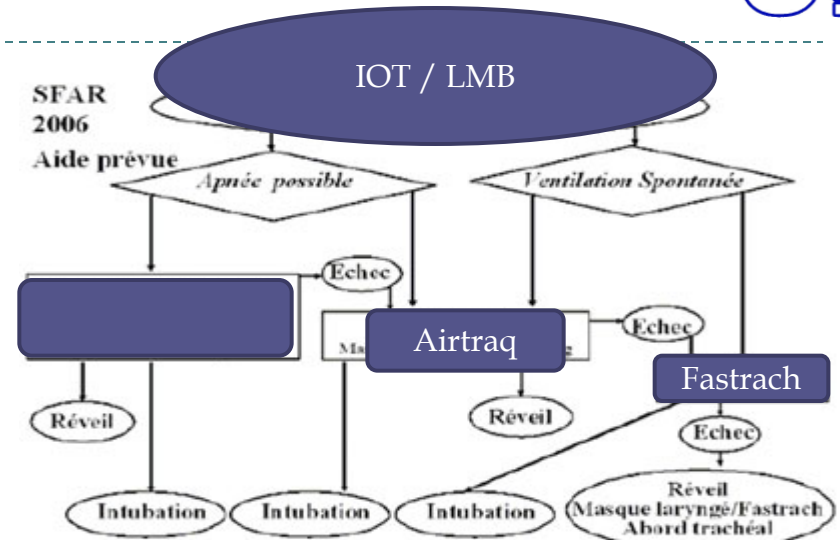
IOT / LMB

SFAR
2006
Aide prévue

Apnée possible

Ventilation Spontanée

Echec

Airtraq

Echec

Fastrach

Réveil

Réveil

Echec

Intubation

Intubation

Intubation

Réveil
Masque laryngé/Fastrach
Abord trachéal